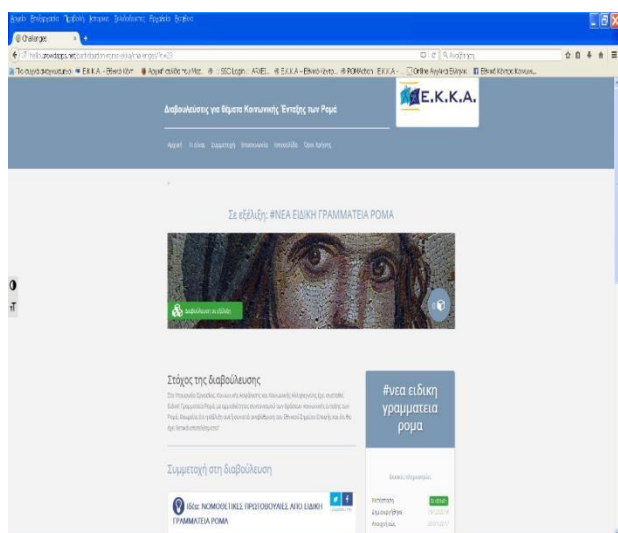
Αρχείο Επεξεργασία Προβολή Ιστορικό Σελιδοδείκτες Εργαλεία Βοήθεια

Challenge

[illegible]

Τα συχνά επισκεπτόμενα · E.K.K.A. - Εθνικό Κέντ... · Αρχική σελίδα του Mic... · SSC Login :: ARIEL... · E.K.K.A - Εθνικό Κεντρ... · ROMAdeo E.K.K.A - · Online Αγγλικό Εγχειρ... · Εθνικό Κέντρο Κοινων...

Διαβουλεύσεις για θέματα Κοινωνικής Ένταξης των Ρομά

E.K.K.A.

Αρχική · Τι είναι · Συμμετοχή · Επικοινωνία · Ιστοσελίδα · Όροι Χρήσης

Σε εξέλιξη: #ΝΕΑ ΕΙΔΙΚΗ ΓΡΑΜΜΑΤΕΙΑ ΡΟΜΑ

Διαβούλευση σε εξέλιξη

Στόχος της διαβούλευσης

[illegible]

#νεα ειδικη γραμματεια ρομα

Συμμετοχή στη διαβούλευση

Ιδέα: ΝΟΜΟΘΕΤΙΚΕΣ ΠΡΩΤΟΒΟΥΛΙΕΣ ΑΠΟ ΕΙΔΙΚΗ ΓΡΑΜΜΑΤΕΙΑ ΡΟΜΑ

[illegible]